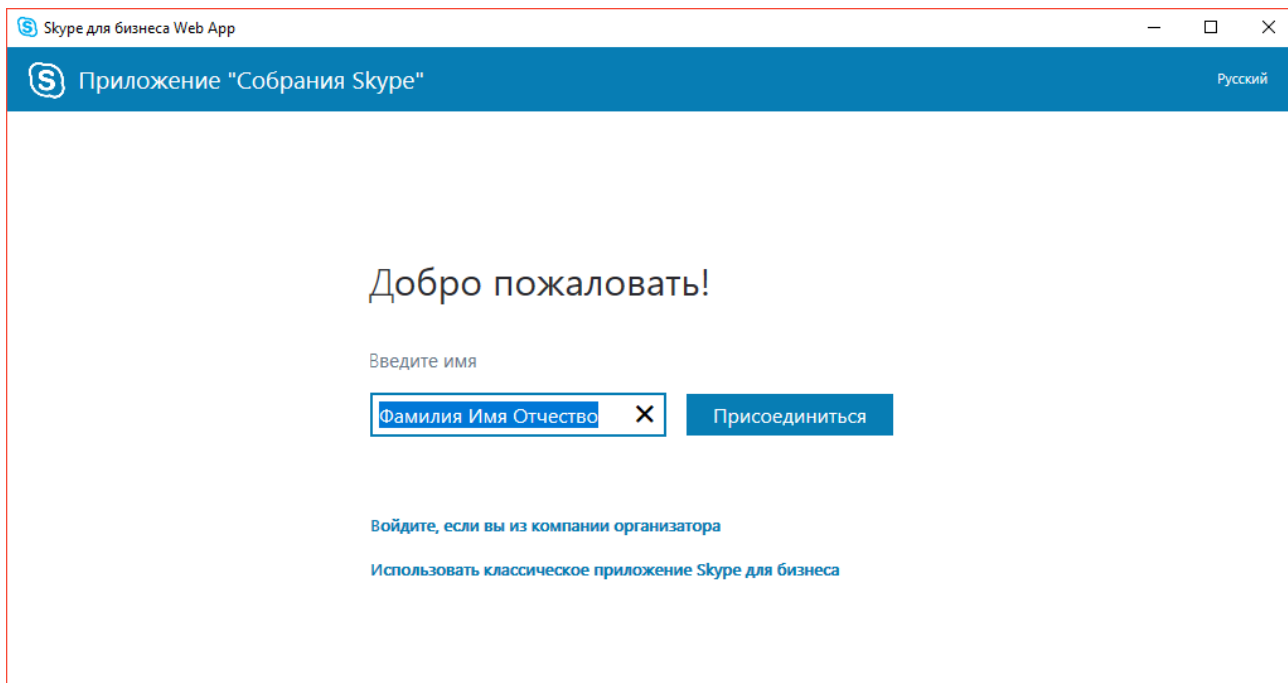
Skype для бизнеса Web App

Приложение "Собрания Skype"

Русский

Добро пожаловать!

Введите имя

Фамилия Имя Отчество

Присоединиться

Войдите, если вы из компании организатора

Использовать классическое приложение Skype для бизнеса